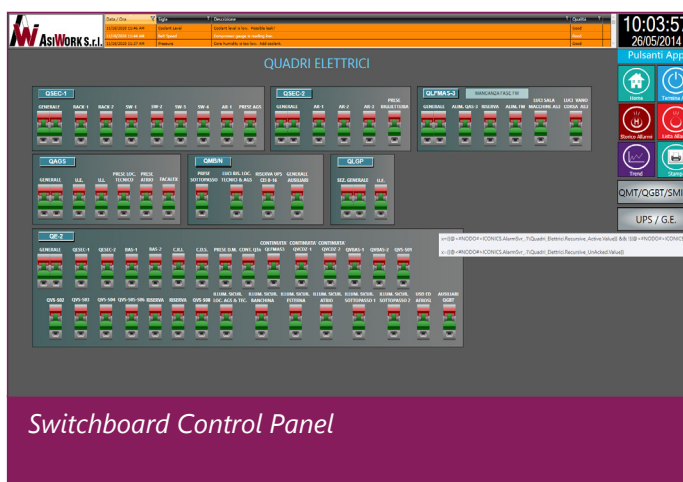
AsiWork s.r.l.

| Data / Ora | Tag | Descrizione | Qualità |
|---|---|---|---|
| 11/10/2013 11:46 AM | Coolant Level | Coolant level is low - Possible leak! | Good |
| 11/10/2013 11:46 AM | Fan Speed | Overpressure gauge in reading low | Good |
| 11/10/2013 11:27 AM | Pressure | Zone humidity is too low - Add coolant | Good |

10:03:57
26/05/2014
Pulsanti App

Home
Termina
Storico Allarmi
Lista Allarmi
Trend
Stampa

QMT/QGBT/SMI
UPS / G.E.

QUADRI ELETTRICI

QSEC-1
GENERALE
BACK 1
BACK 2
SW - 1
SW - 2
SW - 3
SW - 4
AR - 1
PRESE AGS

QSEC-2
GENERALE
AR - 1
AR - 2
AR - 3
PRESE BIGLIETTERIA

QLFMAS-3
MANCANZA FASE FM
GENERALE
ALIM. QAG-3
RISERVA
ALIM. FM
LUCI SALA MACCHINE ASC
LUCI VANO CORSA ASC

QAGS
GENERALE
U.E.
U.E.
PRESE LOC. TECNICO
PRESE ATRIO
FACALTA

QMB/N
PRESE SOTTOPASSO
LUCI BIL. LOC. TECNICO & AUS
RISERVA UPS CEI 0-16
GENERALE AUSILIARI

QLGP
SEZ. GENERALE
U.E.

QE-2
GENERALE
QSSEC-1
QSSEC-2
DAS-1
BAS-2
C.R.I.
C.R.S.
PRESE ELIM. CONT. QSb
CONTINUITA' QLFMAS1
CONTINUITA' QSC32-1
CONTINUITA' QSC32-2
QVBAS-1
QVBAS-2
QVS-101
QVS-S02
QVS-103
QVS-S04
QVS-S05-S06
RISERVA
RISERVA
QVS-S08
ILLUM. SICUR. LOC. AUS & TEC.
ILLUM. SICUR. BANCHINA
ILLUM. SICUR. ESTERNA
ILLUM. SICUR. ATRIO
ILLUM. SICUR. SOTTOPASSO 1
ILLUM. SICUR. SOTTOPASSO 2
USO TD AEROSS
AUSILIARI QGBT

x={@ =#NODO#+ICONICS.AlarmSvr_.?\Quadri_Elettrici.Recursive_Active.Value}} && !{{@ =#NODO#+ICONICS
x={@ =#NODO#+ICONICS.AlarmSvr_.?\Quadri_Elettrici.Recursive_Unacked.Value}}

Switchboard Control Panel